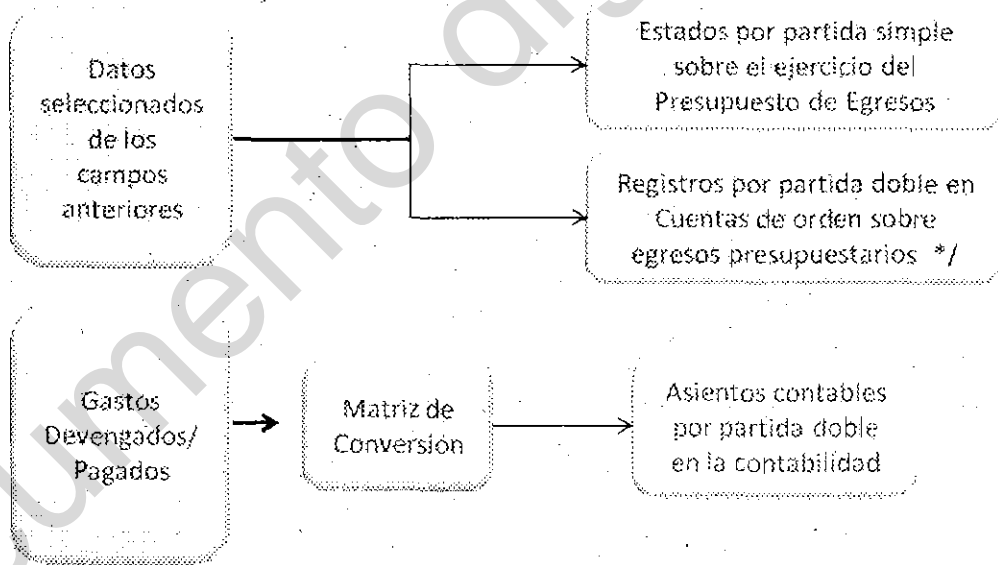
Datos seleccionados de los campos anteriores

Estados por partida simple sobre el ejercicio del Presupuesto de Egresos

Registros por partida doble en Cuentas de orden sobre egresos presupuestarios */

Gastos Devengados/ Pagados

Matriz de Conversión

Asientos contables por partida doble en la contabilidad